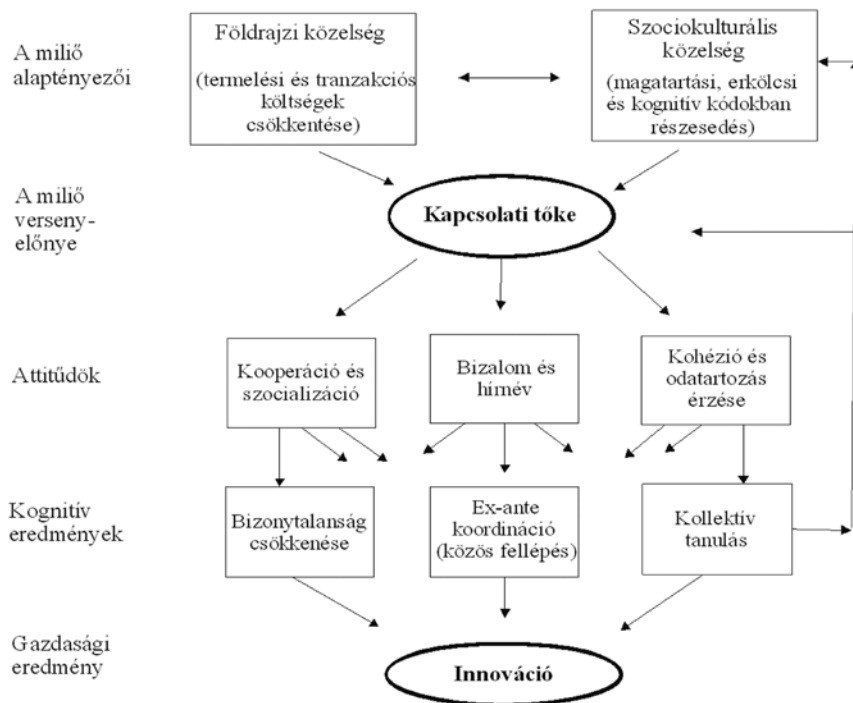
A miliő alaptényezői

Földrajzi közelség

(termelési és tranzakciós költségek csökkentése)

Szociokulturális közelség

(magatartási, erkölcsi és kognitív kódokban részesedés)

A miliő versenyelőnye

Kapcsolati tőke

Attitűdök

Kooperáció és szocializáció

Bizalom és hírnév

Kohézió és odatartozás érzése

Kognitív eredmények

Bizonytalanság csökkenése

Ex-ante koordináció (közös fellépés)

Kollektív tanulás

Gazdasági eredmény

Innováció